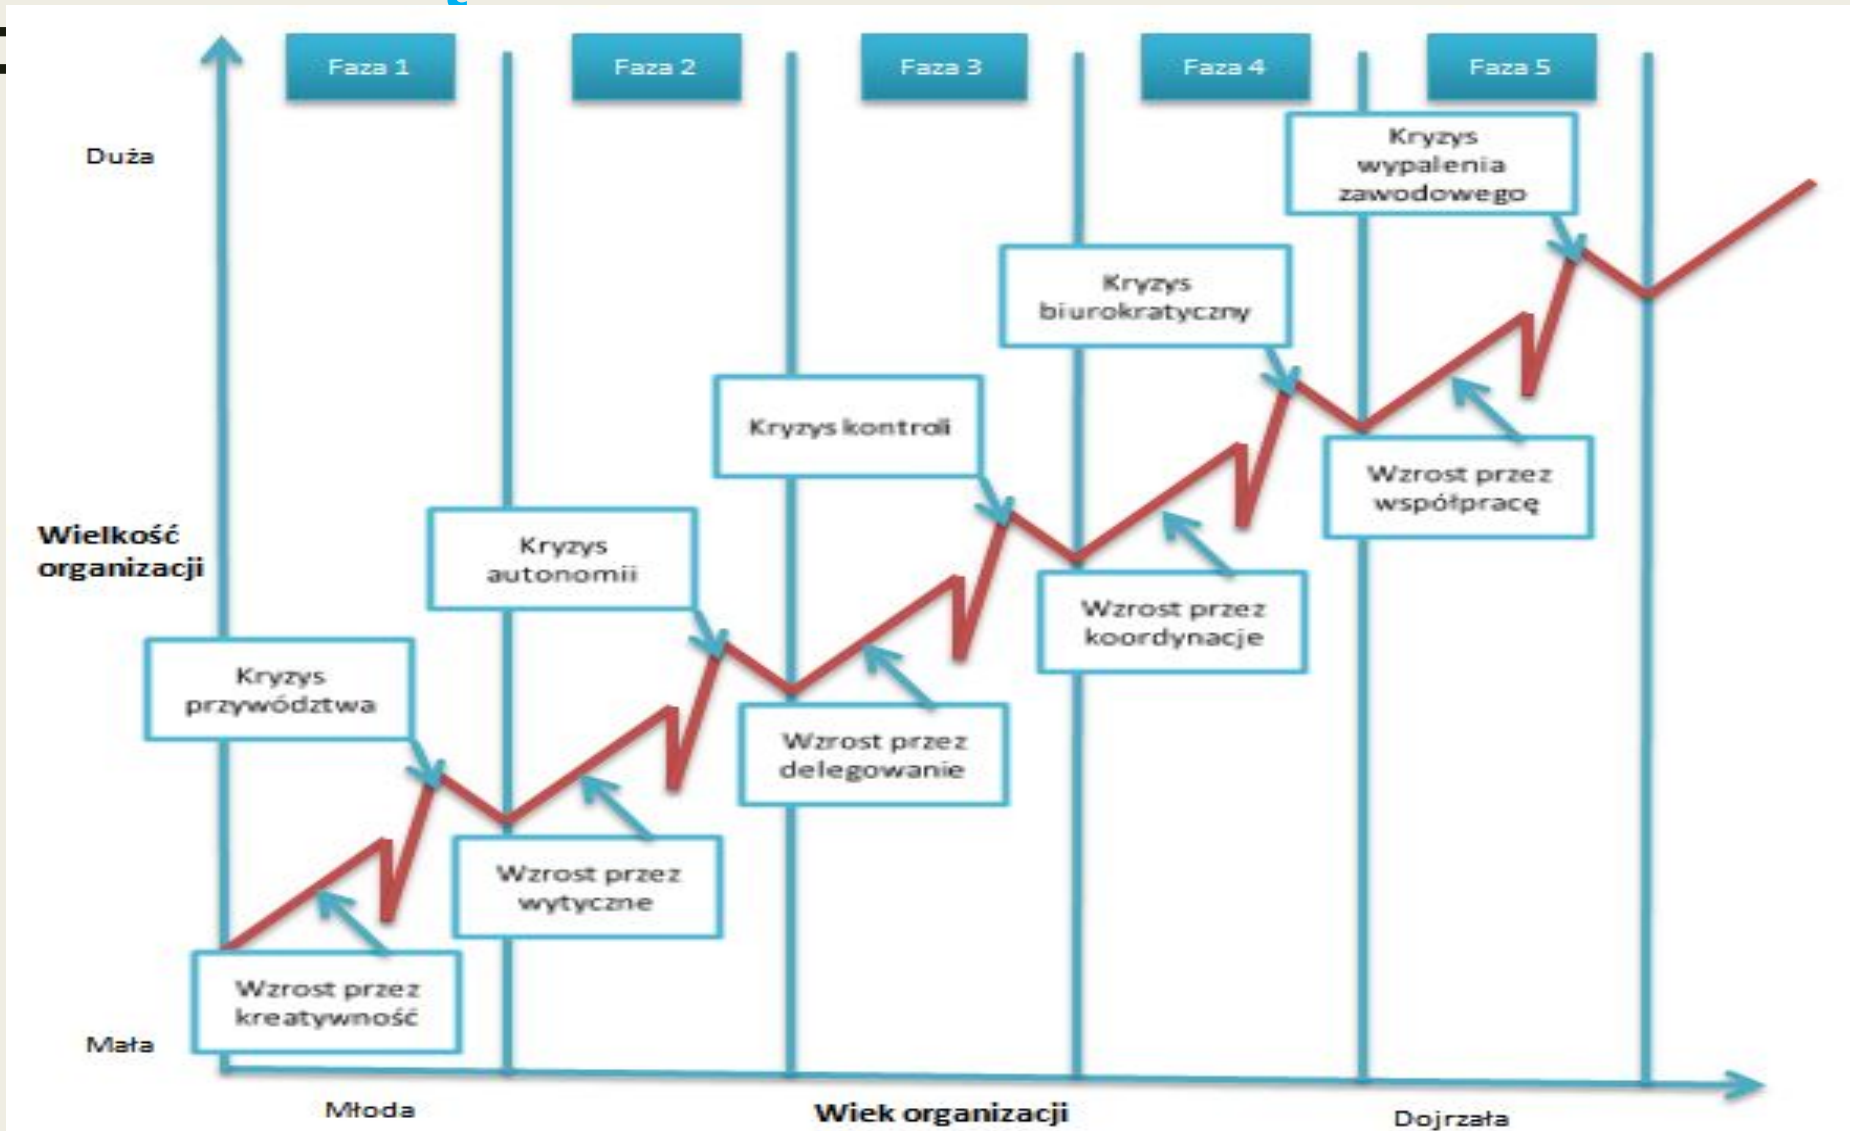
Faza 1

Faza 2

Faza 3

Faza 4

Faza 5

Duża

Kryzys wypalenia zawodowego

Kryzys biurokratyczny

Kryzys kontroli

Wzrost przez współpracę

Wielkość organizacji

Kryzys autonomii

Wzrost przez koordynacje

Kryzys przywództwa

Wzrost przez delegowanie

Wzrost przez wytyczne

Wzrost przez kreatywność

Mała

Młoda

Wiek organizacji

Dojrzała